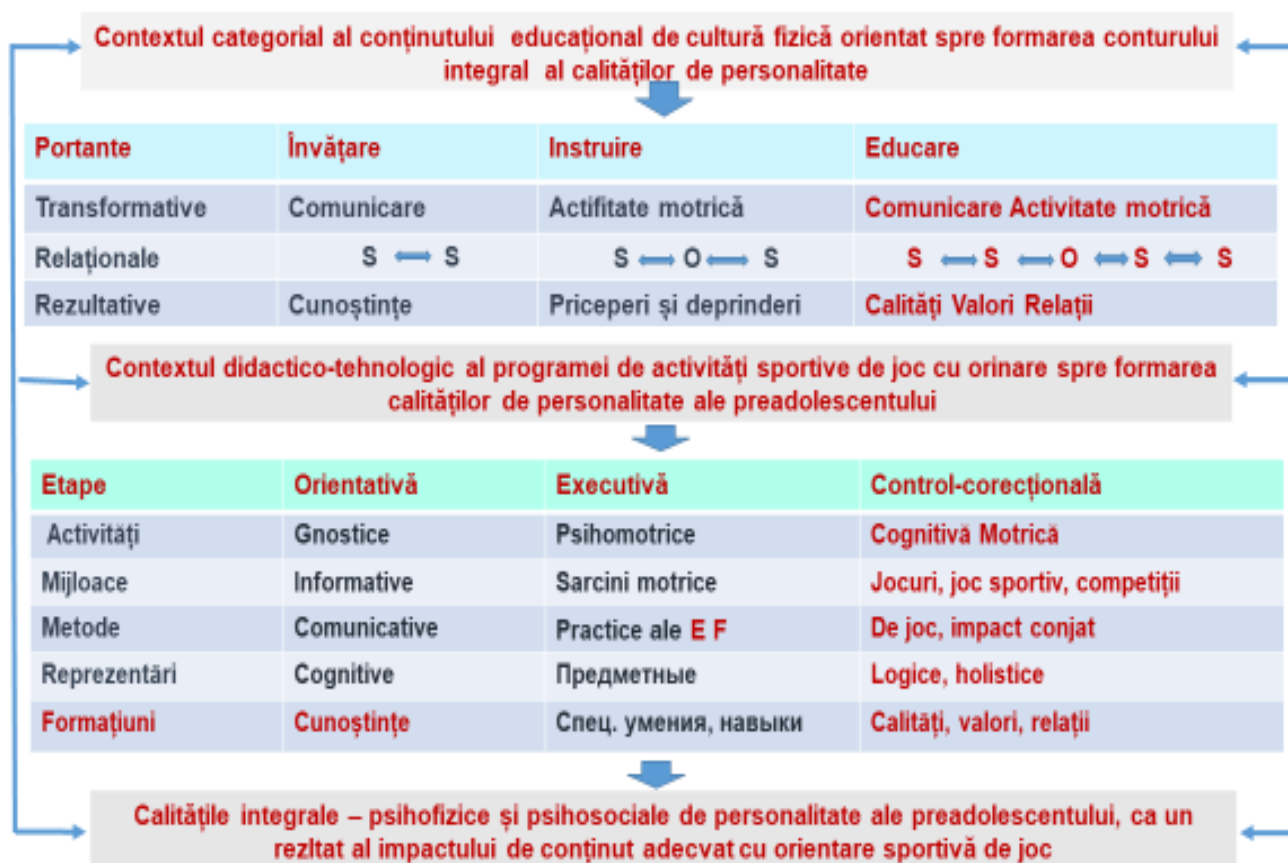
Contextul categorial al conținutului educațional de cultură fizică orientat spre formarea conturului integral al calităților de personalitate

| Portante | Învățare | Instruire | Educare |
|---|---|---|---|
| Transformative | Comunicare | Actifitate motrică | Comunicare Activitate motrică |
| Relaționale | S ⟷ S | S ⟷ O ⟷ S | S ⟷ S ⟷ O ⟷ S ⟷ S |
| Rezultative | Cunoștințe | Priceperi și deprinderi | Calități Valori Relații |

Contextul didactico-tehnologic al programei de activități sportive de joc cu orinare spre formarea calităților de personalitate ale preadolescentului

| Etape | Orientativă | Executivă | Control-corecțională |
|---|---|---|---|
| Activități | Gnostice | Psihomotrice | Cognitivă Motrică |
| Mijloace | Informative | Sarcini motrice | Jocuri, joc sportiv, competiții |
| Metode | Comunicative | Practice ale E F | De joc, impact conjat |
| Reprezentări | Cognitive | Предметные | Logice, holistice |
| Formațiuni | Cunoștințe | Спец. умения, навыки | Calități, valori, relații |

Calitățile integrale – psihofizice și psihosociale de personalitate ale preadolescentului, ca un rezltat al impactului de conținut adecvat cu orientare sportivă de joc